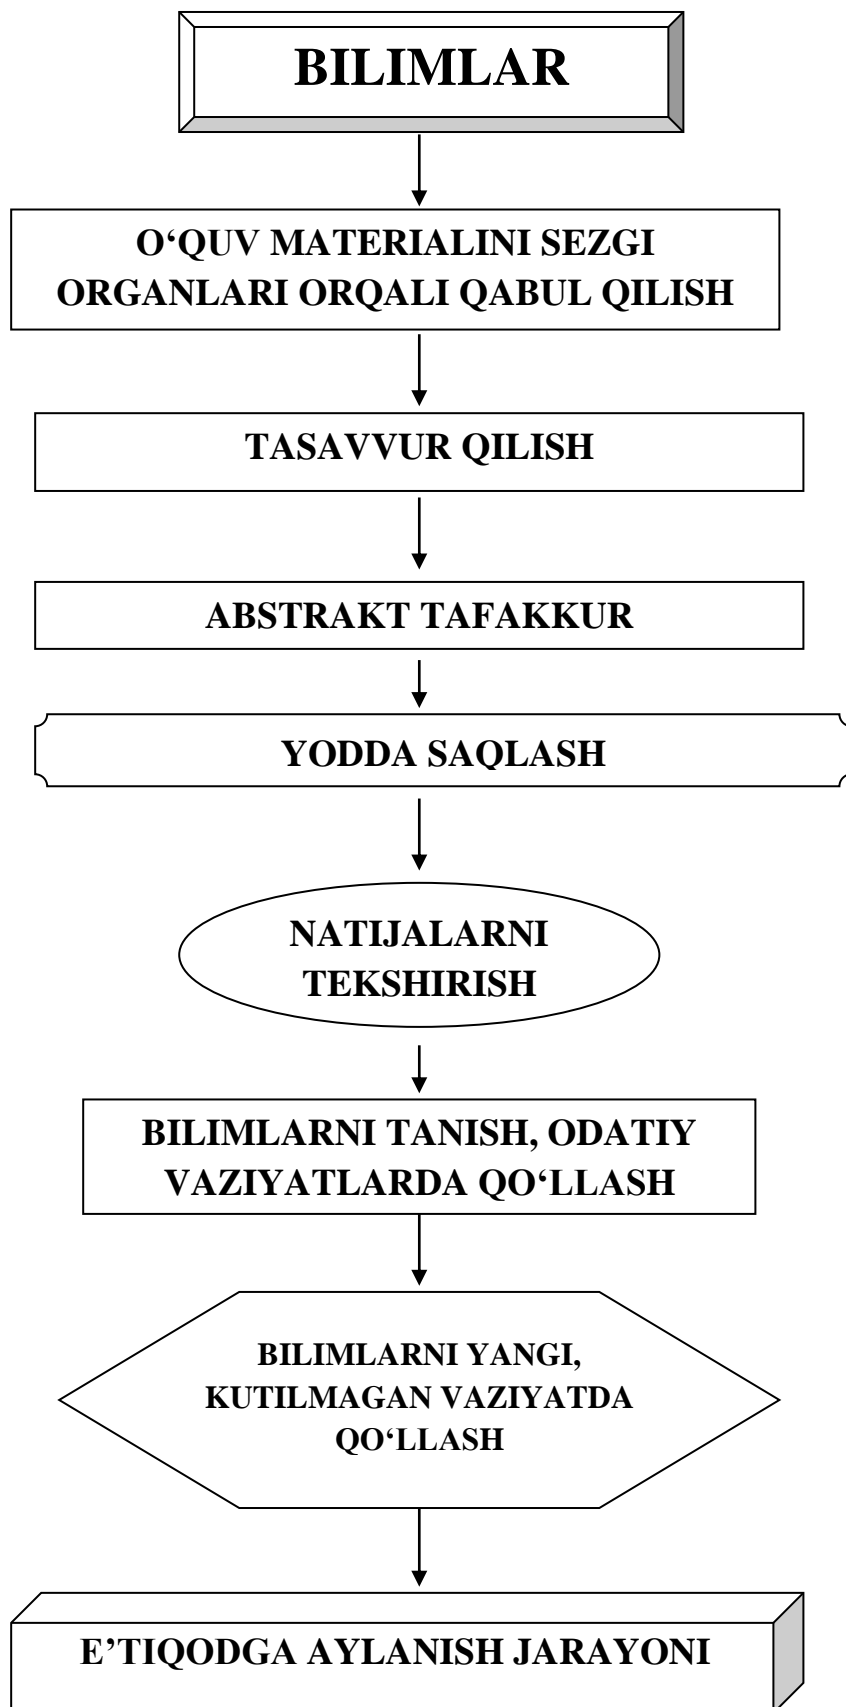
BILIMLAR

O‘QUV MATERIALINI SEZGI ORGANLARI ORQALI QABUL QILISH

TASAVVUR QILISH

ABSTRAKT TAFAKKUR

YODDA SAQLASH

NATIJALARNI TEKSHIRISH

BILIMLARNI TANISH, ODATIY VAZIYATLARDA QO‘LLASH

BILIMLARNI YANGI, KUTILMAGAN VAZIYATDA QO‘LLASH

E’TIQODGA AYLANISH JARAYONI